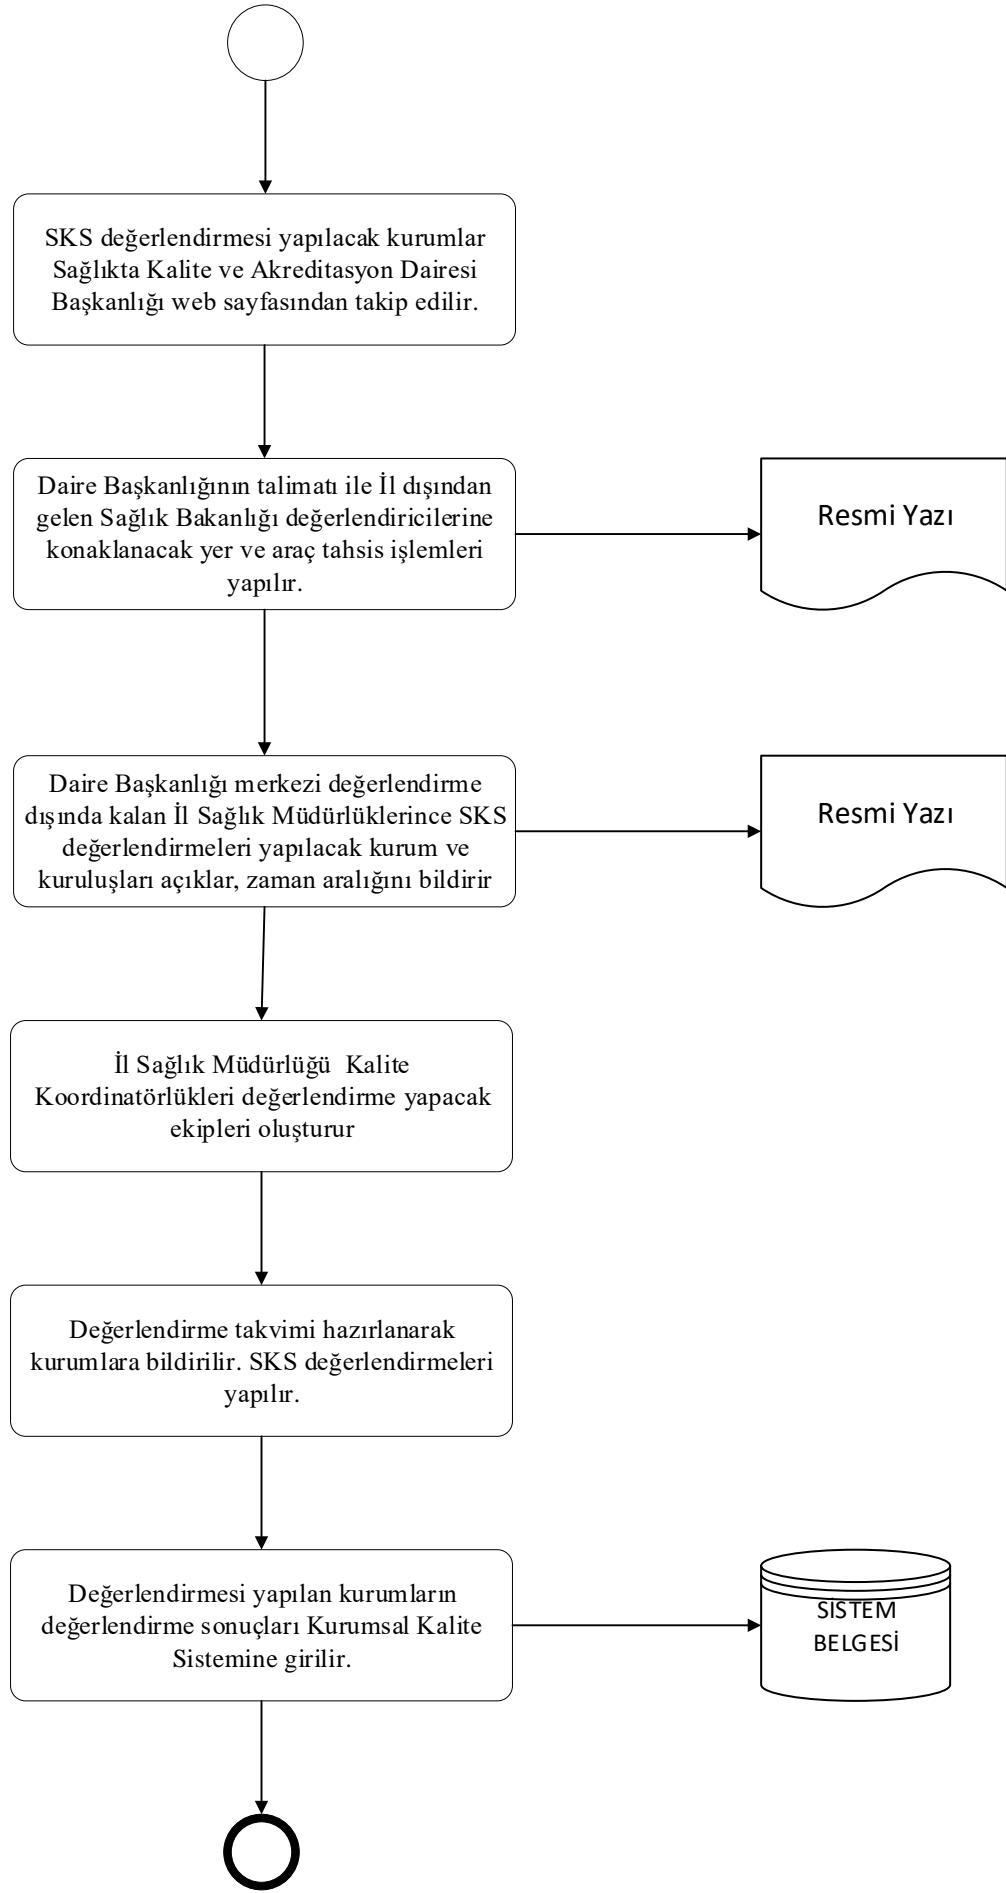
SKS değerlendirmesi yapılacak kurumlar Sağlıkta Kalite ve Akreditasyon Dairesi Başkanlığı web sayfasından takip edilir.

Daire Başkanlığının talimatı ile İl dışından gelen Sağlık Bakanlığı değerlendiricilerine konaklanacak yer ve araç tahsis işlemleri yapılır.

Resmi Yazı

Daire Başkanlığı merkezi değerlendirme dışında kalan İl Sağlık Müdürlüklerince SKS değerlendirmeleri yapılacak kurum ve kuruluşları açıklar, zaman aralığını bildirir

Resmi Yazı

İl Sağlık Müdürlüğü Kalite Koordinatörlükleri değerlendirme yapacak ekipleri oluşturur

Değerlendirme takvimi hazırlanarak kurumlara bildirilir. SKS değerlendirmeleri yapılır.

Değerlendirmesi yapılan kurumların değerlendirme sonuçları Kurumsal Kalite Sistemine girilir.

SİSTEM BELGESİ